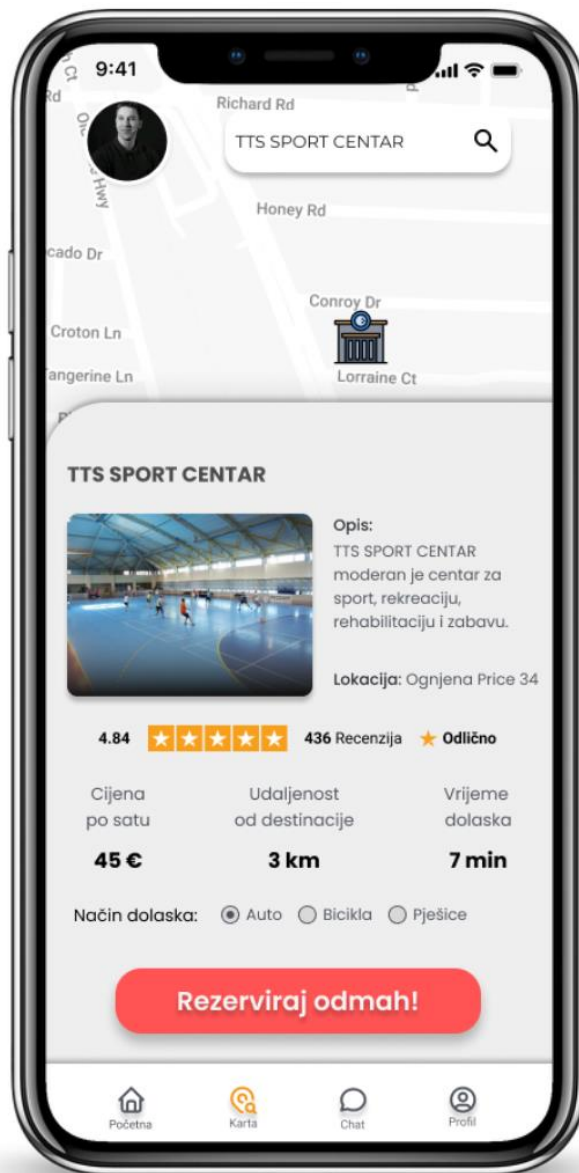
9:41

Rd

Richard Rd

TTS SPORT CENTAR

Hwy

Honey Rd

cado Dr

Conroy Dr

Croton Ln

angerine Ln

Lorraine Ct

TTS SPORT CENTAR

Opis:
TTS SPORT CENTAR moderan je centar za sport, rekreaciju, rehabilitaciju i zabavu.

Lokacija: Ognjena Price 34

4.84 ★★★★★ 436 Recenzija ★ Odlično

| Cijena po satu | Udaljenost od destinacije | Vrijeme dolaska |
|---|---|---|
| 45 € | 3 km | 7 min |

Način dolaska: Auto Bicikla Pješice

Rezerviraj odmah!

Početna Karta Chat Profil